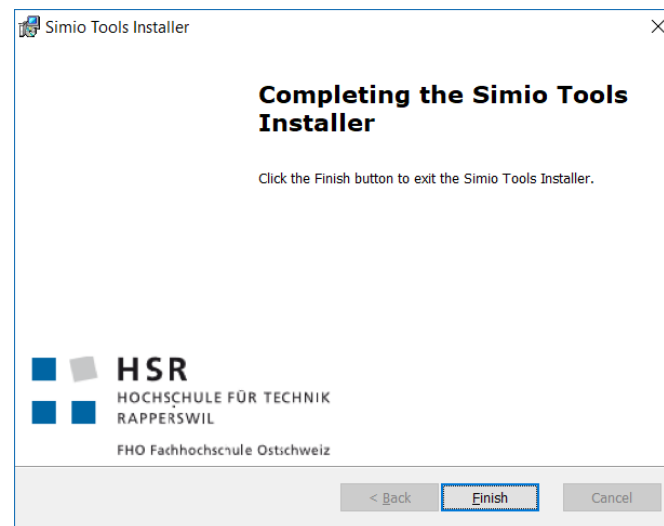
Simio Tools Installer

Completing the Simio Tools Installer

Click the Finish button to exit the Simio Tools Installer.

HSR
HOCHSCHULE FÜR TECHNIK
RAPPERSWIL

FHO Fachhochschule Ostschweiz

< Back
Finish
Cancel